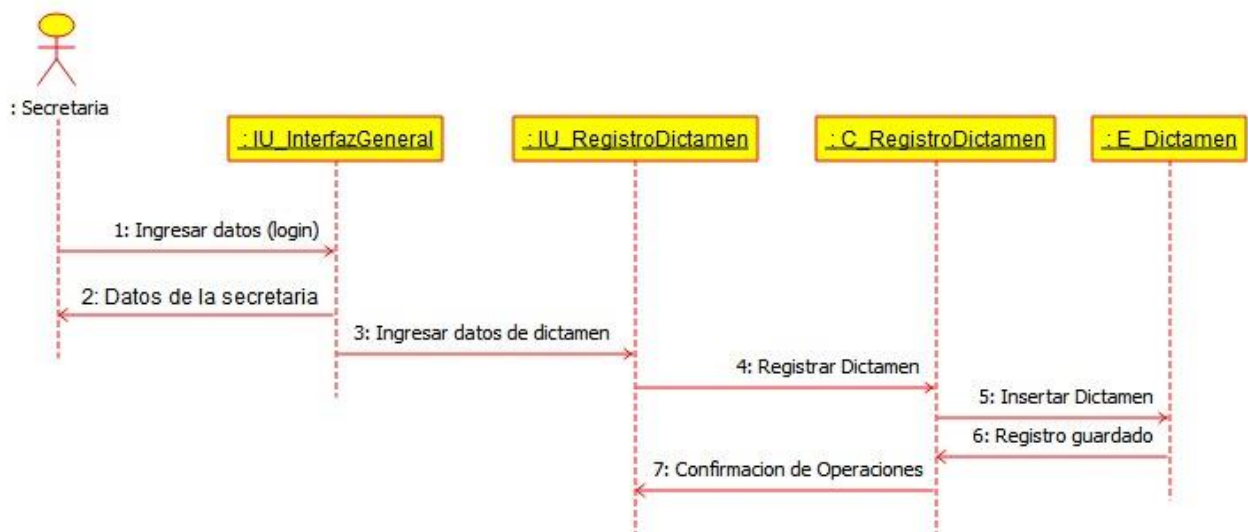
: Secretaria

: IU_InterfazGeneral

: IU_RegistroDictamen

: C_RegistroDictamen

: E_Dictamen

1: Ingresar datos (login)

2: Datos de la secretaria

3: Ingresar datos de dictamen

4: Registrar Dictamen

5: Insertar Dictamen

6: Registro guardado

7: Confirmacion de Operaciones